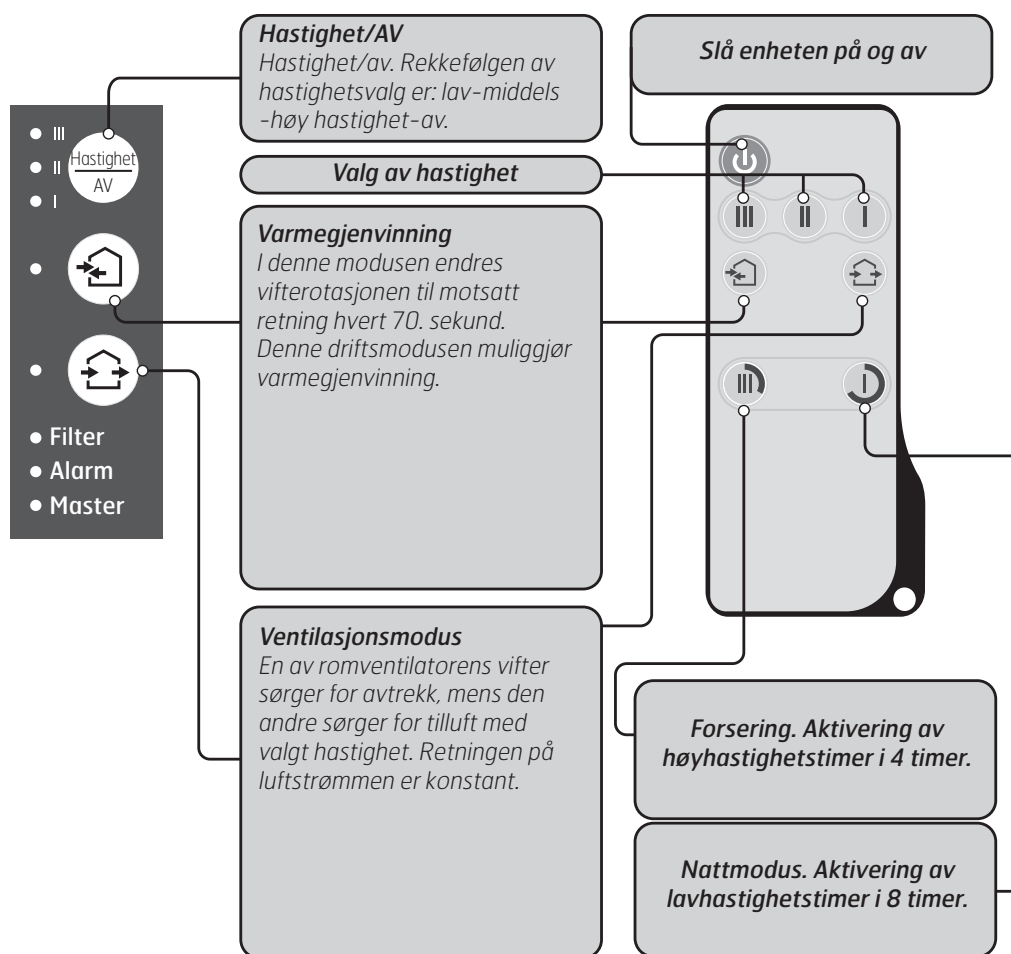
Hastighet/AV
Hastighet/av. Rekkefølgen av hastighetsvalg er: lav-middels -høy hastighet-av.

Slå enheten på og av

III
II
I
Hastighet
AV

Valg av hastighet

III II I

Varmegjenvinning
I denne modusen endres vifterotasjonen til motsatt retning hvert 70. sekund. Denne driftsmodusen muliggjør varmegjenvinning.

Filter
Alarm
Master

Ventilasjonsmodus
En av romventilatorens vifter sørger for avtrekk, mens den andre sørger for tilluft med valgt hastighet. Retningen på luftstrømmen er konstant.

Forsering. Aktivering av høyhastighetstimer i 4 timer.

Nattmodus. Aktivering av lavhastighetstimer i 8 timer.